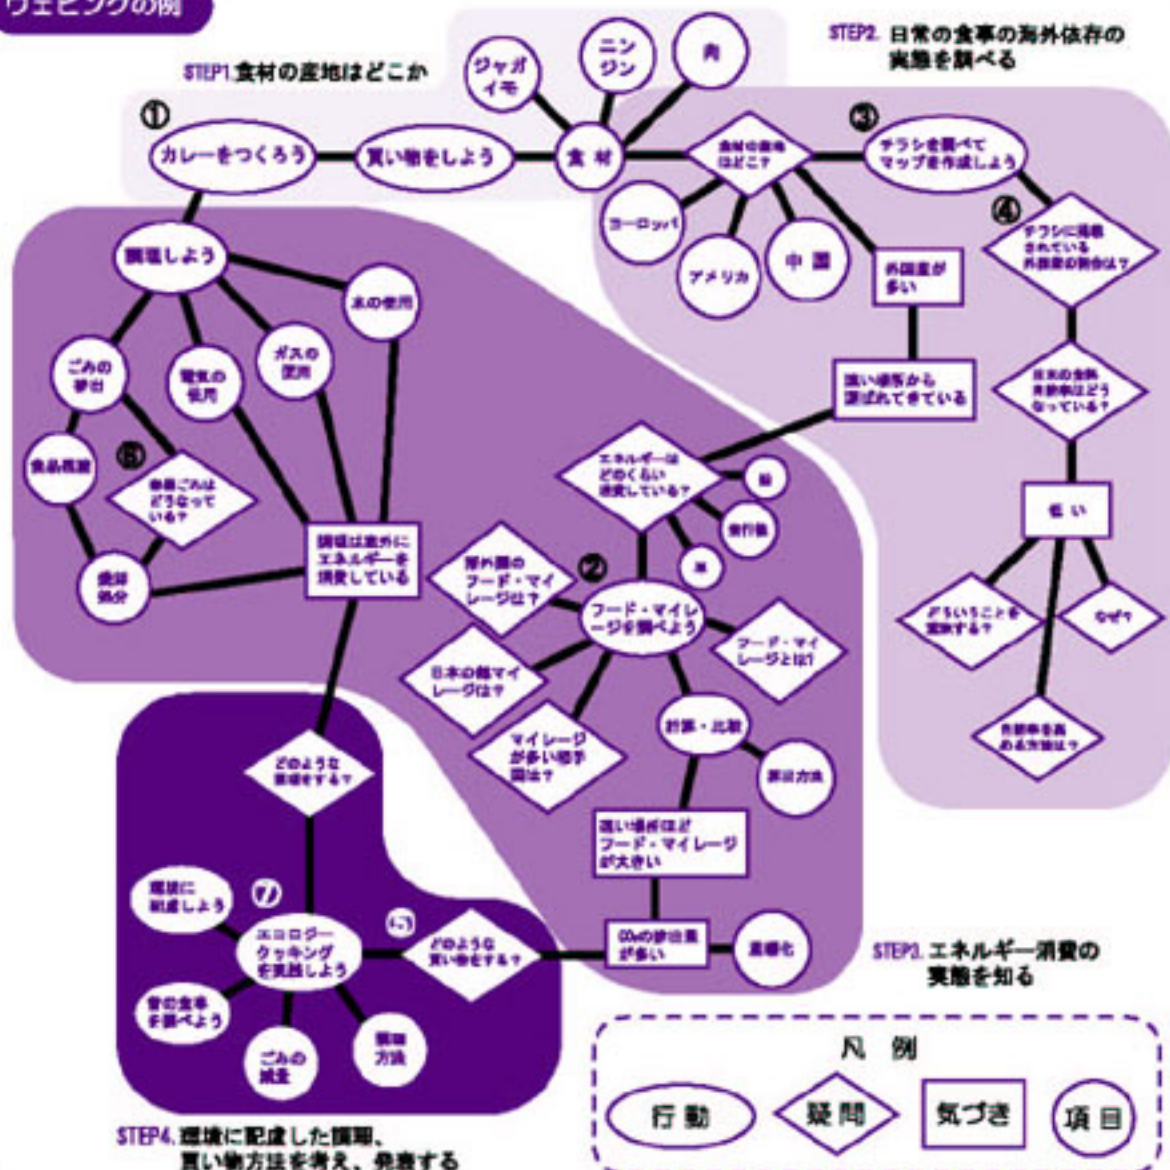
ウェビングの例

STEP1.食材の産地はどこか

STEP2. 日常の食事の海外依存の実態を調べる

①
カレーをつくろう
買い物をしよう
食材
ジャガイモ
ニンジン
肉
食材の産地はどこ?
③
チラシを調べてマップを作成しよう
ヨーロッパ
アメリカ
中国
外国産が多い
④
チラシに掲載されている外国産の割合は?
日本の食料自給率はどうなっている?
低い
どういうことを意味する?
なぜ?
自給率を高める方法は?
遠い場所から運ばれてきている

調理しよう
水の使用
ごみの排出
電気の使用
ガスの使用
食品残渣
⑤
家庭ごみはどうなっている?
焼却処分
調理は意外にエネルギーを消費している

エネルギーはどのくらい消費している?
船
飛行機
車
②
海外類のフード・マイレージは?
フード・マイレージを調べよう
フード・マイレージとは?
日本の総マイレージは?
マイレージが多い相手国は?
計算・比較
算出方法
遠い場所ほどフード・マイレージが大きい
$CO_2$の排出量が多い
温暖化

どのような調理をする?
⑦
環境に配慮しよう
エコロジークッキングを実践しよう
昔の食事を調べよう
ごみの減量
調理方法
⑥
どのような買い物をする?

STEP3. エネルギー消費の実態を知る

STEP4. 環境に配慮した調理、買い物方法を考え、発表する

凡 例
行 動
疑 問
気づき
項 目